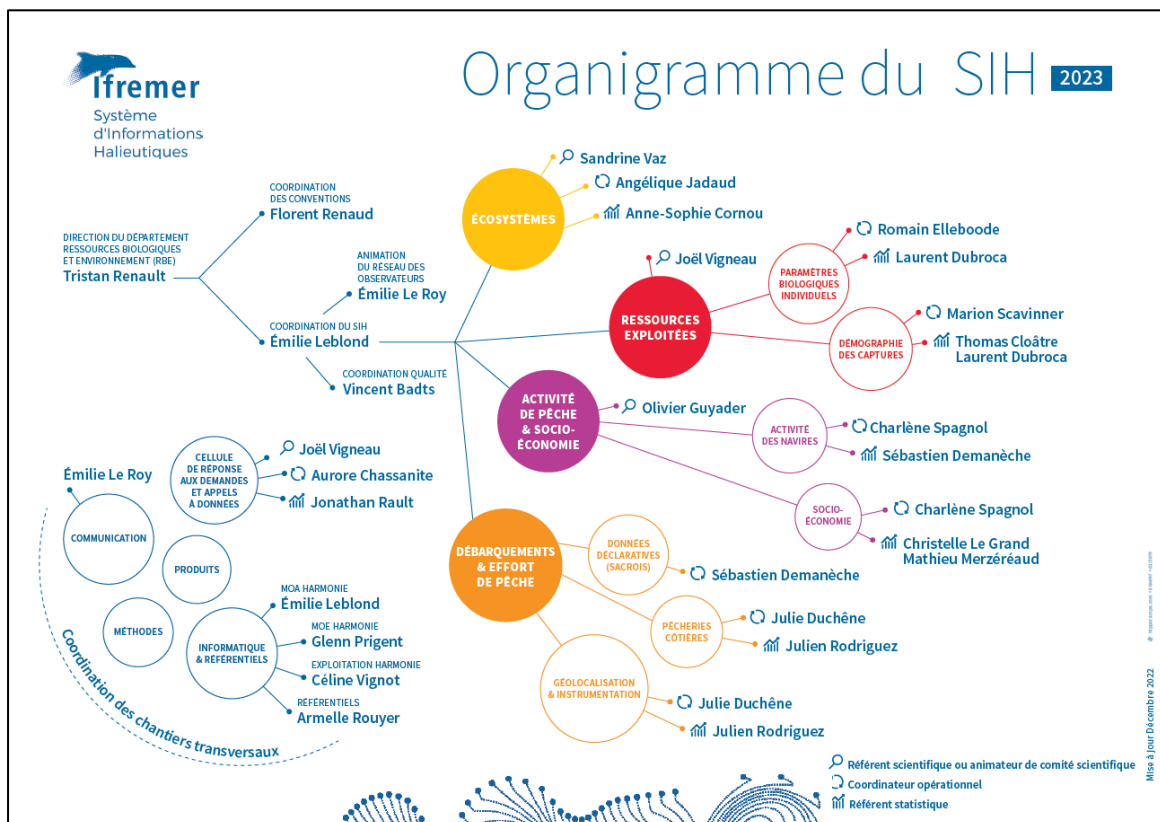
Ifremer
Système d'Informations Halieutiques

Organigramme du SIH 2023

DIRECTION DU DÉPARTEMENT RESSOURCES BIOLOGIQUES ET ENVIRONNEMENT (RBE)
Tristan Renault

COORDINATION DES CONVENTIONS
Florent Renaud

ANIMATION DU RÉSEAU DES OBSERVATEURS
Émilie Le Roy

COORDINATION DU SIH
Émilie Leblond

COORDINATION QUALITÉ
Vincent Badts

ÉCOSYSTÈMES
Sandrine Vaz
Angélique Jadaud
Anne-Sophie Cornou

RESSOURCES EXPLOITÉES
Joël Vigneau

PARAMÈTRES BIOLOGIQUES INDIVIDUELS
Romain Elleboode
Laurent Dubroca

DÉMOGRAPHIE DES CAPTURES
Marion Scavinner
Thomas Cloâtre
Laurent Dubroca

ACTIVITÉ DE PÊCHE & SOCIO-ÉCONOMIE
Olivier Guyader

ACTIVITÉ DES NAVIRES
Charlène Spagnol
Sébastien Demanèche

SOCIO-ÉCONOMIE
Charlène Spagnol
Christelle Le Grand
Mathieu Merzéréaud

DÉBARQUEMENTS & EFFORT DE PÊCHE

DONNÉES DÉCLARATIVES (SACROIS)
Sébastien Demanèche

PÊCHERIES CÔTIÈRES
Julie Duchêne
Julien Rodriguez

GÉOLOCALISATION & INSTRUMENTATION
Julie Duchêne
Julien Rodriguez

CELLULE DE RÉPONSE AUX DEMANDES ET APPELS À DONNÉES
Joël Vigneau
Aurore Chassanite
Jonathan Rault

Émilie Le Roy
COMMUNICATION
PRODUITS
MÉTHODES

INFORMATIQUE & RÉFÉRENTIELS
MOA HARMONIE
Émilie Leblond
MOE HARMONIE
Glenn Prigent
EXPLOITATION HARMONIE
Céline Vignot
RÉFÉRENTIELS
Armelle Rouyer

Coordination des chantiers transversaux

Référent scientifique ou animateur de comité scientifique
Coordinateur opérationnel
Référent statistique

Mise à jour Décembre 2022